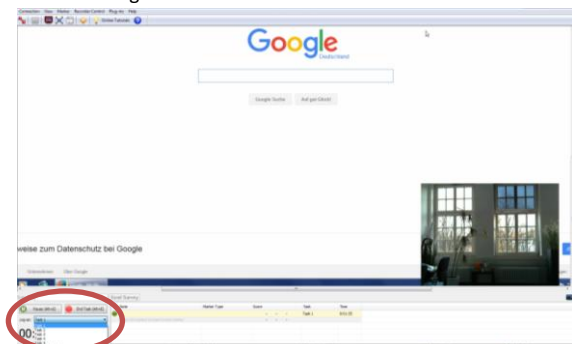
Connection View Marker Recorder Control Plug-ins Help

Online Tutorials

Google
Deutschland

Google Suche Auf gut Glück!

weise zum Datenschutz bei Google

Unternehmen Über Google

Pause End Task

00:

Name Marker Type Score Task Time

Task 1